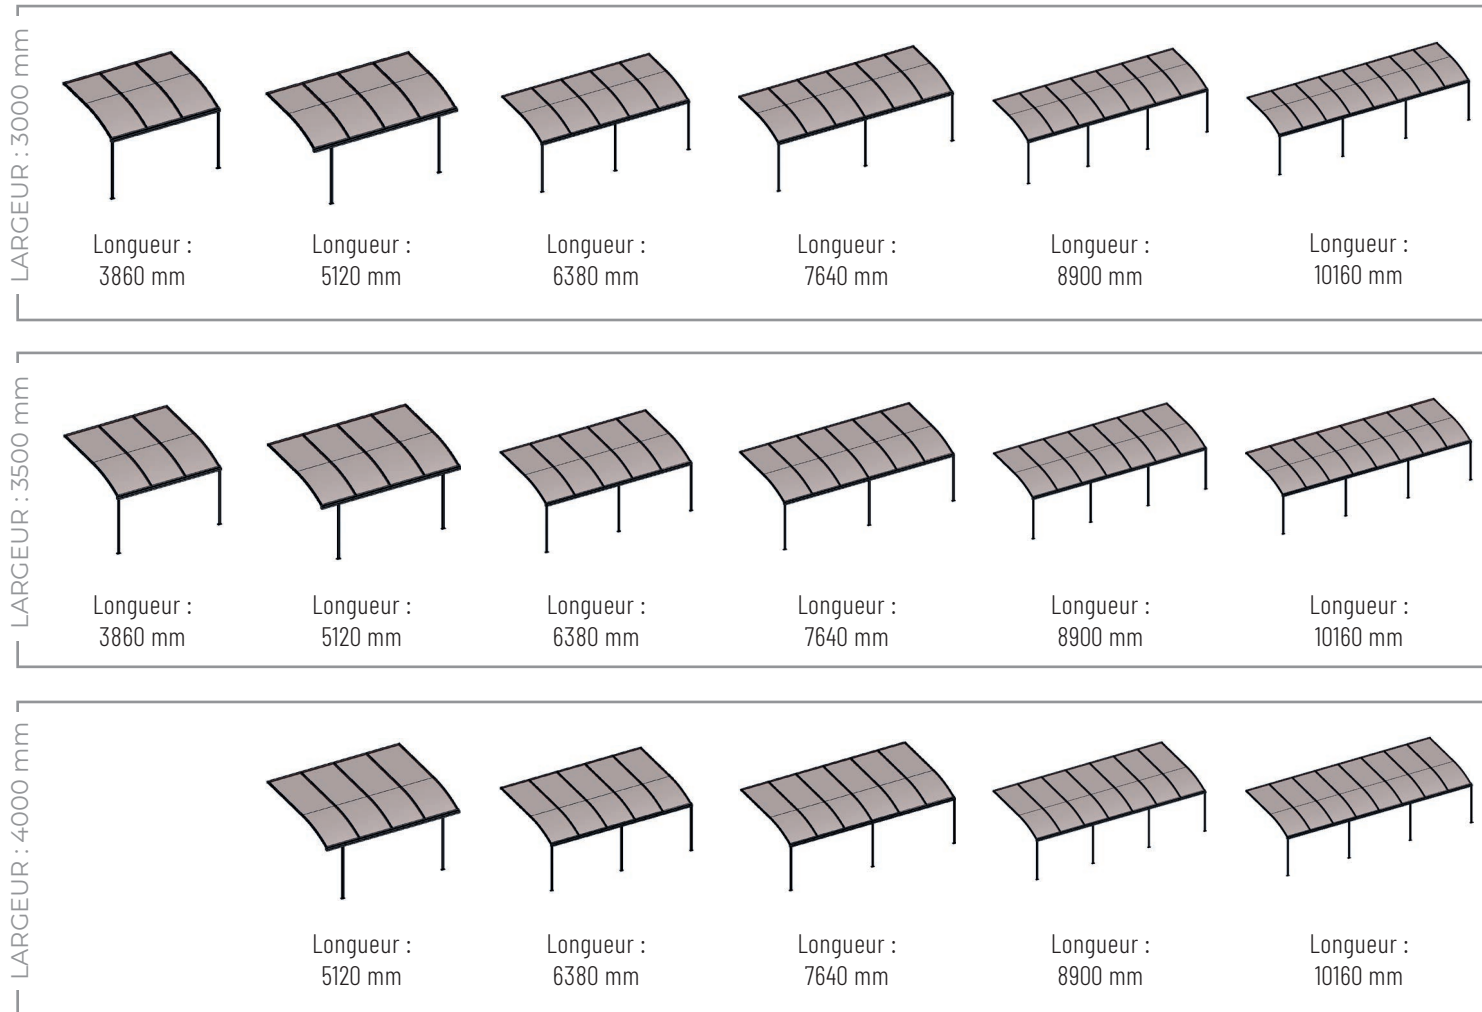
LARGEUR : 3000 mm

Longueur : 3860 mm

Longueur : 5120 mm

Longueur : 6380 mm

Longueur : 7640 mm

Longueur : 8900 mm

Longueur : 10160 mm

LARGEUR : 3500 mm

Longueur : 3860 mm

Longueur : 5120 mm

Longueur : 6380 mm

Longueur : 7640 mm

Longueur : 8900 mm

Longueur : 10160 mm

LARGEUR : 4000 mm

Longueur : 5120 mm

Longueur : 6380 mm

Longueur : 7640 mm

Longueur : 8900 mm

Longueur : 10160 mm